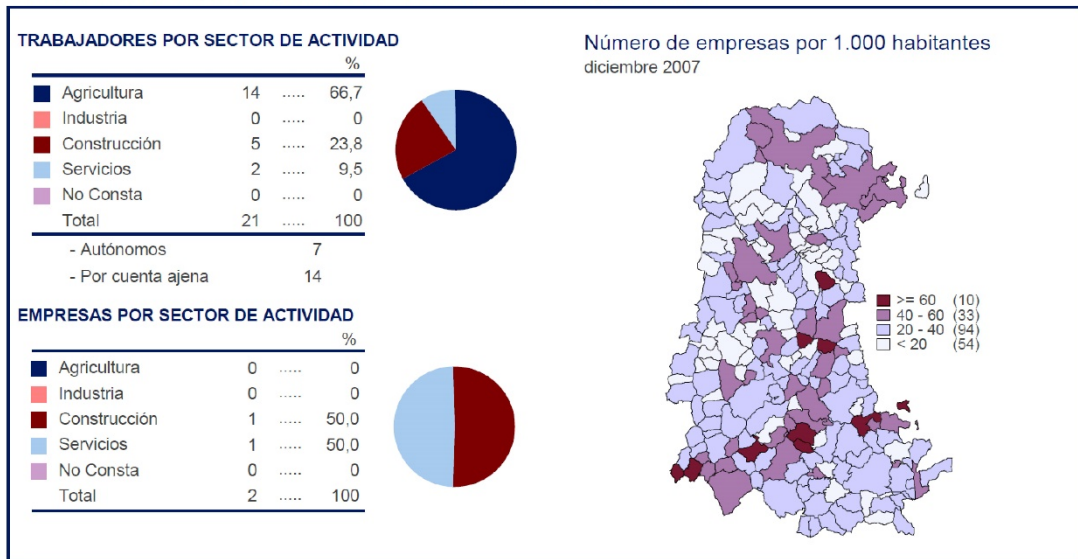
TRABAJADORES POR SECTOR DE ACTIVIDAD

| | | | % |
|---|---|---|---|
| Agricultura | 14 | ..... | 66,7 |
| Industria | 0 | ..... | 0 |
| Construcción | 5 | ..... | 23,8 |
| Servicios | 2 | ..... | 9,5 |
| No Consta | 0 | ..... | 0 |
| Total | 21 | ..... | 100 |

- Autónomos 7
- Por cuenta ajena 14

EMPRESAS POR SECTOR DE ACTIVIDAD

| | | | % |
|---|---|---|---|
| Agricultura | 0 | ..... | 0 |
| Industria | 0 | ..... | 0 |
| Construcción | 1 | ..... | 50,0 |
| Servicios | 1 | ..... | 50,0 |
| No Consta | 0 | ..... | 0 |
| Total | 2 | ..... | 100 |

Número de empresas por 1.000 habitantes
diciembre 2007

>= 60 (10)
40 - 60 (33)
20 - 40 (94)
< 20 (54)